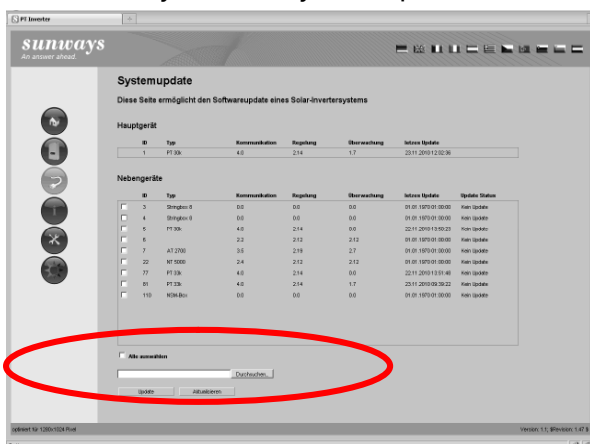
PT Inverter

sunways
An answer ahead.

Systemupdate

Diese Seite ermöglicht den Softwareupdate eines Solar-Invertersystems

Hauptgerät

| ID | Typ | Kommunikation | Regelung | Überwachung | letztes Update |
|---|---|---|---|---|---|
| 1 | PT 30k | 4.0 | 2.14 | 1.7 | 23.11.2010 12:02:36 |

Nebengeräte

| | ID | Typ | Kommunikation | Regelung | Überwachung | letztes Update | Update Status |
|---|---|---|---|---|---|---|---|
| | 3 | Stringbox II | 0.0 | 0.0 | 0.0 | 01.01.1970 01:00:00 | Kein Update |
| | 4 | Stringbox II | 0.0 | 0.0 | 0.0 | 01.01.1970 01:00:00 | Kein Update |
| | 5 | PT 30k | 4.0 | 2.14 | 0.0 | 22.11.2010 13:50:23 | Kein Update |
| | 6 | | 2.2 | 2.12 | 2.12 | 01.01.1970 01:00:00 | Kein Update |
| | 7 | AT 2700 | 3.5 | 2.19 | 2.7 | 01.01.1970 01:00:00 | Kein Update |
| | 22 | NT 5000 | 2.4 | 2.12 | 2.12 | 01.01.1970 01:00:00 | Kein Update |
| | 77 | PT 33k | 4.0 | 2.14 | 0.0 | 22.11.2010 13:51:48 | Kein Update |
| | 81 | PT 33k | 4.0 | 2.14 | 1.7 | 23.11.2010 09:39:22 | Kein Update |
| | 110 | NDM-Box | 0.0 | 0.0 | 0.0 | 01.01.1970 01:00:00 | Kein Update |

Alle auswählen

Durchsuchen...

Update Aktualisieren

optimiert für 1280x1024 Pixel

Version: 1.1; $Revision: 1.47 $